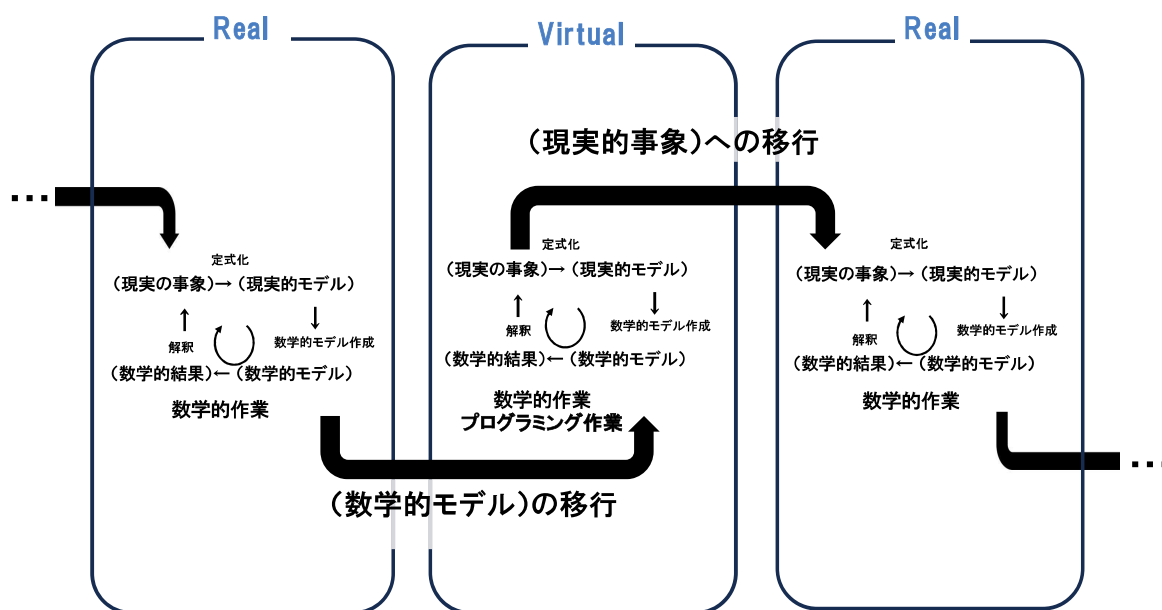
Real

Virtual

Real

（現実的事象）への移行

…

定式化
（現実の事象）→（現実的モデル）
↑ ↓
解釈 数学的モデル作成
（数学的結果）←（数学的モデル）
数学的作業

定式化
（現実の事象）→（現実的モデル）
↑ ↓
解釈 数学的モデル作成
（数学的結果）←（数学的モデル）
数学的作業
プログラミング作業

定式化
（現実の事象）→（現実的モデル）
↑ ↓
解釈 数学的モデル作成
（数学的結果）←（数学的モデル）
数学的作業

…

（数学的モデル）の移行